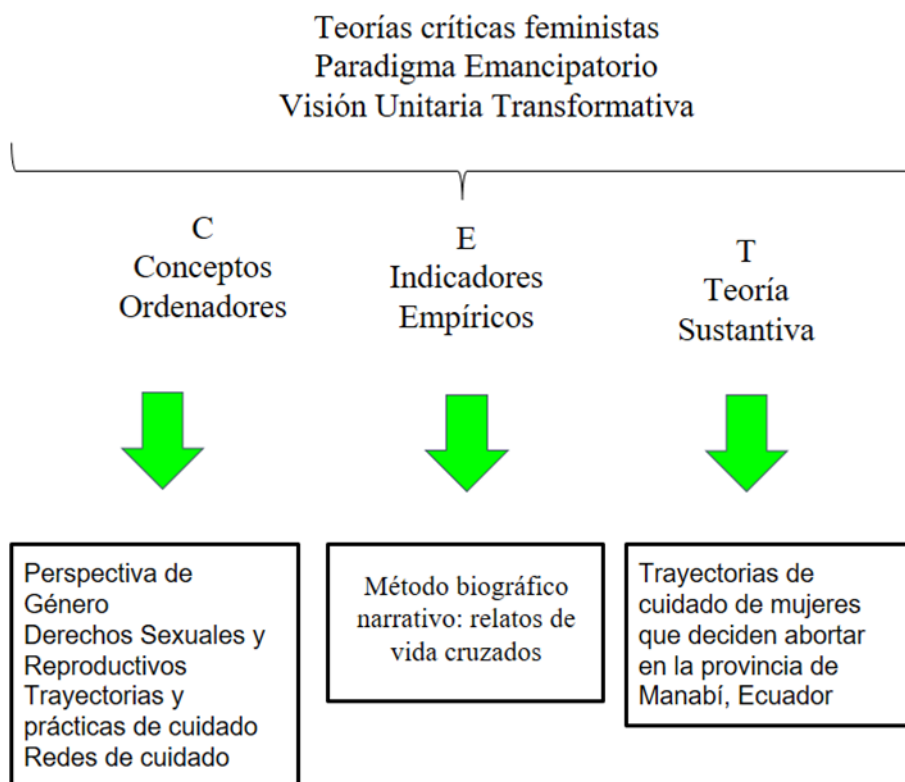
Teorías críticas feministas
Paradigma Emancipatorio
Visión Unitaria Transformativa

C
Conceptos
Ordenadores

E
Indicadores
Empíricos

T
Teoría
Sustantiva

Perspectiva de Género
Derechos Sexuales y Reproductivos
Trayectorias y prácticas de cuidado
Redes de cuidado

Método biográfico narrativo: relatos de vida cruzados

Trayectorias de cuidado de mujeres que deciden abortar en la provincia de Manabí, Ecuador